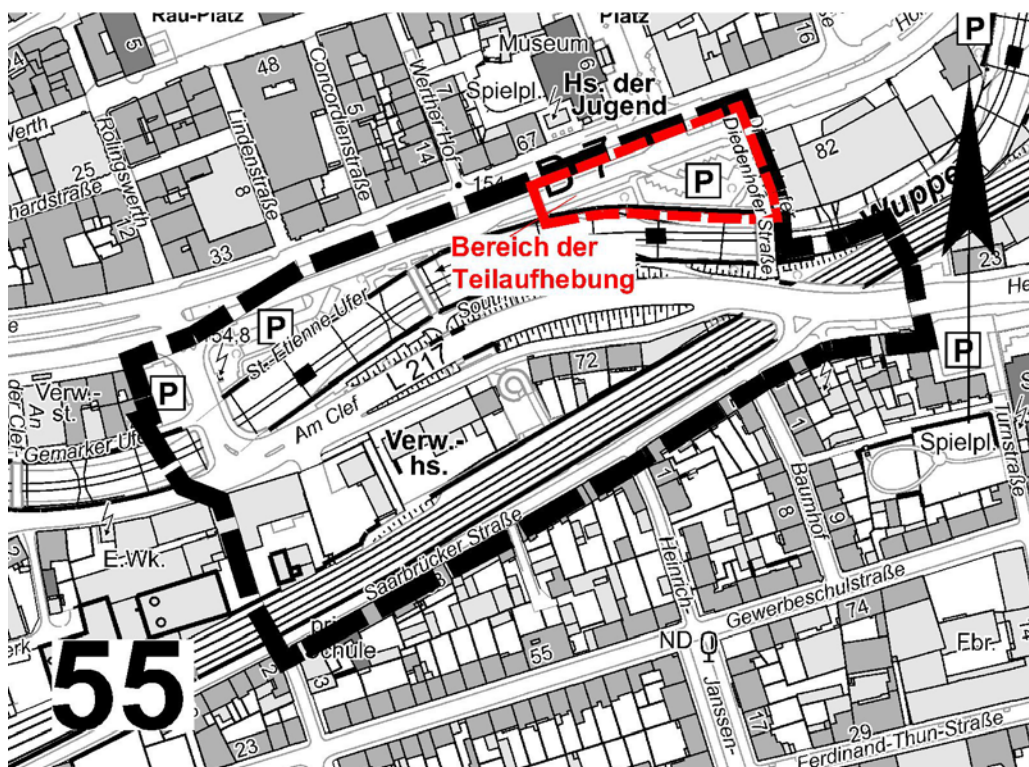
Rau-Platz
Platz
Museum
Spielpl.
Hs. der Jugend
5
48
24
Werth
Rolingswerth
25
hardstraße
12
Lindenstraße
8
Concordienstraße
5
Werther Hof
14
7
67
6
16
Ho
P
82
Diedenhofer Straße
Wupper
154
B 7
P
33
Bereich der Teilaufhebung
23
He
St.-Etienne-Ufer
Soul
54.8
P
L 217
72
P
Verw.-st.
An der Clef
Gemarker Ufer
P
Am Clef
Verw.-hs.
1
Spielpl.
Turmstraße
Baumhof
8
9
E.-Wk.
Saarbrücker Straße
Heinrich-
3
Gewerbeschulstraße
74
Ebr.
erk
55
Pri
Schule
55
ND
Janssen-
12
3
23
17
29
Ferdinand-Thun-Straße